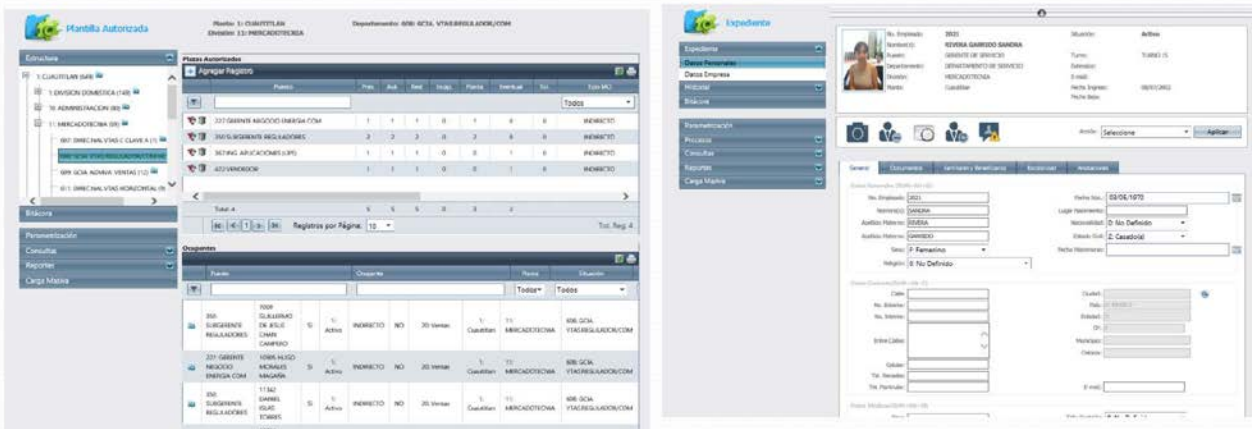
Plantilla Autorizada

Planta: 1: CUAUTITLAN
División: 11: MERCADOTECNIA

Departamento: 608: GCIA. VTAS REGULADOR/COM

Estructura

1: CUAUTITLAN (649)
1: DIVISION DOMESTICA (149)
10: ADMINISTRACION (80)
11: MERCADOTECNIA (59)
607: DIRECCIONAL VTAS C CLAVE A (1)
608: GCIA VTAS REGULADOR/COM
609: GCIA ADMVA VENTAS (12)
611: DIRECCIONAL VTAS HORIZONTAL (9)

Bitácora
Parametrización
Consultas
Reportes
Carga Masiva

Plazas Autorizadas

Agregar Registro

| | Puesto | Pres. | Aut. | Real | Ocup. | Planta | Eventual | Tot. | Tipo MO |
|---|---|---|---|---|---|---|---|---|---|
| | | | | | | | | | Todos |
| | 227 GERENTE NEGOCIO ENERGIA COM | 1 | 1 | 1 | 0 | 1 | 0 | 0 | INDIRECTO |
| | 350 SUBGERENTE REGULADORES | 2 | 2 | 2 | 0 | 2 | 0 | 0 | INDIRECTO |
| | 367 ING APLICACIONES (UPS) | 1 | 1 | 1 | 0 | 1 | 0 | 0 | INDIRECTO |
| | 472 VENDEDOR | 1 | 1 | 1 | 0 | 1 | 0 | 0 | INDIRECTO |

Total: 4 | 5 | 5 | 5 | 0 | 5 | 2

Registros por Página: 10

Tot. Reg. 4

Ocupantes

| | Puesto | Ocupante | | | | | | Planta | Situación |
|---|---|---|---|---|---|---|---|---|---|
| | | | | | | | | Todos | Todos |
| | 350 SUBGERENTE REGULADORES | 7009 GUILLERMO DE JESUS CHAN CAMPERO | SI | Activo | INDIRECTO | NO | 20 Ventas | 1: Cuautitlan | 11: MERCADOTECNIA | 608: GCIA. VTAS REGULADOR/COM |
| | 227 GERENTE NEGOCIO ENERGIA COM | 10985 HUGO MORALES MAGAÑA | SI | Activo | INDIRECTO | NO | 20 Ventas | 1: Cuautitlan | 11: MERCADOTECNIA | 608: GCIA. VTAS REGULADOR/COM |
| | 350 SUBGERENTE REGULADORES | 11362 DANIEL ISLAS TORRES | SI | Activo | INDIRECTO | NO | 20 Ventas | 1: Cuautitlan | 11: MERCADOTECNIA | 608: GCIA. VTAS REGULADOR/COM |

Expediente

Expediente
Datos Personales
Datos Empresa
Historial
Bitácora
Parametrización
Procesos
Consultas
Reportes
Carga Masiva

No. Empleado: 2021
Nombre(s): RIVERA GARRIDO SANDRA
Puesto: GERENTE DE SERVICIO
Departamento: DEPARTAMENTO DE SERVICIO
División: MERCADOTECNIA
Planta: Cuautitlan
Situación: Activo
Turno: TURNO 15
Extensión:
E-mail:
Fecha Ingreso: 08/01/2002
Fecha Baja:

Acción: Seleccione
Aplicar

General | Documentos | Familiares y Beneficiarios | Escolaridad | Anotaciones

Datos Generales
No. Empleado: 2021
Nombre(s): SANDRA
Apellido Paterno: RIVERA
Apellido Materno: GARRIDO
Sexo: F: Femenino
Religión: 0: No Definido
Fecha Nac.: 03/06/1970
Lugar Nacimiento:
Nacionalidad: 0: No Definido
Estado Civil: 2: Casado(a)
Fecha Matrimonio:

Datos Domicilio
Calle:
No. Exterior:
No. Interior:
Entre Calles:
Celular:
Tel. Recados:
Tel. Particular:
Ciudad:
País:
Estado:
CP:
Municipio:
Colonia:
E-mail:

Datos Médicos